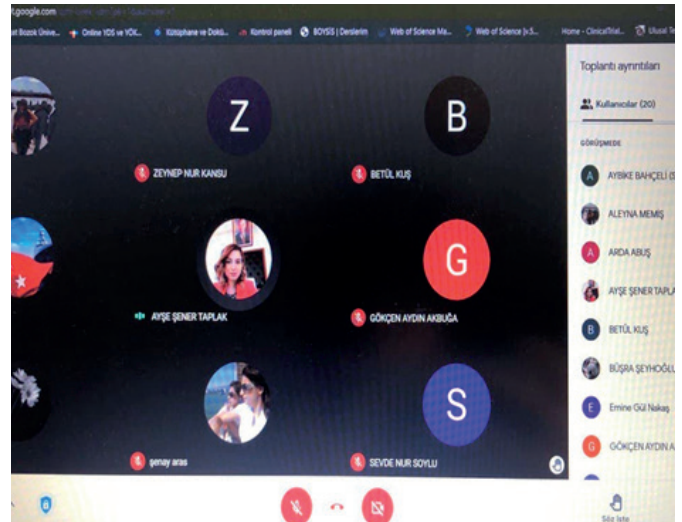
t.google.com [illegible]

at Bozok Üniv... Online YÖS ve YÖK... Kütüphane ve Dokü... Kontrol paneli BOYSIS | Derslerim Web of Science Ma... Web of Science [v.5... Home - ClinicalTrial... Ulusal Te

Z
ZEYNEP NUR KANSU

B
BETÜL KUŞ

AYŞE ŞENER TAPLAK

G
GÖKÇEN AYDIN AKBUĞA

şenay aras

S
SEVDE NUR SOYLU

Toplantı ayrıntıları

Kullanıcılar (20)

GÖRÜŞMEDE

A AYBİKE BAHÇELİ (

ALEYNA MEMİŞ

A ARDA ABUŞ

AYŞE ŞENER TAPLA

B BETÜL KUŞ

BÜŞRA ŞEYHOĞL

E Emine Gül Nakaş

G GÖKÇEN AYDIN A

Söz iste